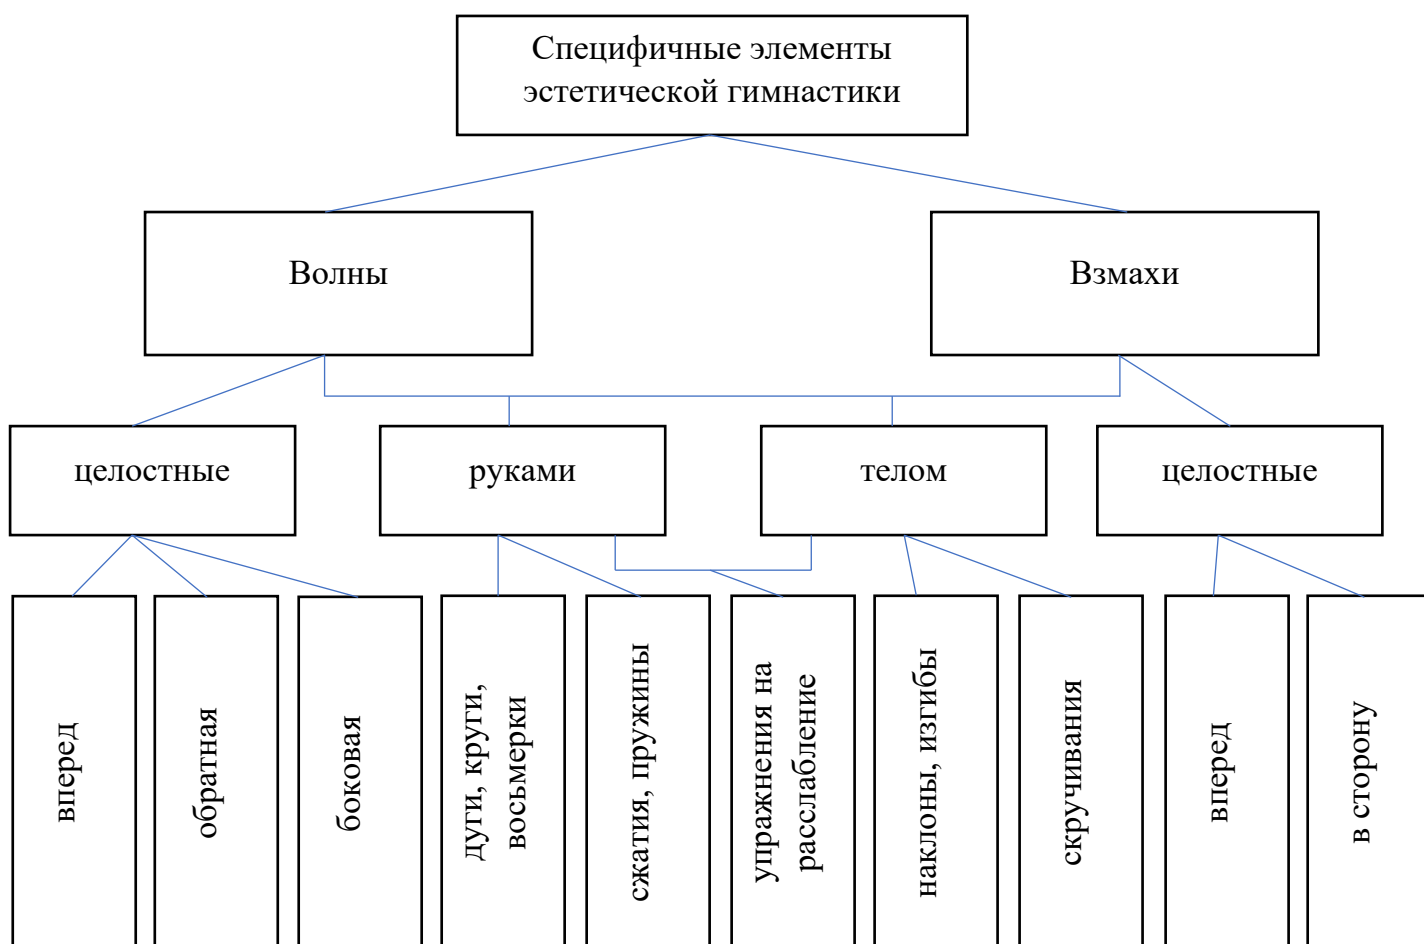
Специфичные элементы эстетической гимнастики

Волны

Взмахи

целостные

руками

телом

целостные

вперед

обратная

боковая

дуги, круги, восьмерки

сжатия, пружины

упражнения на расслабление

наклоны, изгибы

скручивания

вперед

в сторону